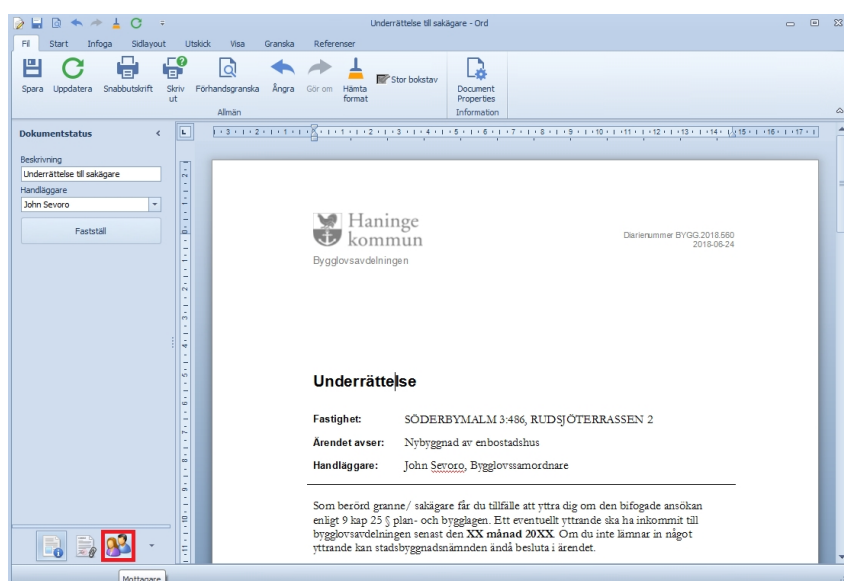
Underrättelse till sakägare - Ord

Fil Start Infoga Sidlayout Utskick Visa Granska Referenser

Spara Uppdatera Snabbutskrift Skriv ut Förhandsgranska Ångra Gör om Hämta format Stor bokstav Document Properties
Allmän Information

Dokumentstatus
Beskrivning
Underrättelse till sakägare
Handläggare
John Sevoro
Fastställ

Haninge kommun
Bygglovsavdelningen

Diarienummer BYGG.2018.560
2018-06-24

Underrättelse

| Fastighet: | SÖDERBYMALM 3:486, RUDSJÖTERRASSEN 2 |
|---|---|
| Ärendet avser: | Nybyggnad av enbostadshus |
| Handläggare: | John Sevoro, Bygglovssamordnare |

Som berörd granne/ sakägare får du tillfälle att yttra dig om den bifogade ansökan enligt 9 kap 25 § plan- och bygglagen. Ett eventuellt yttrande ska ha inkommit till bygglovsavdelningen senast den **XX månad 20XX**. Om du inte lämnar in något yttrande kan stadsbyggnadsnämnden ändå besluta i ärendet.

Mottagare